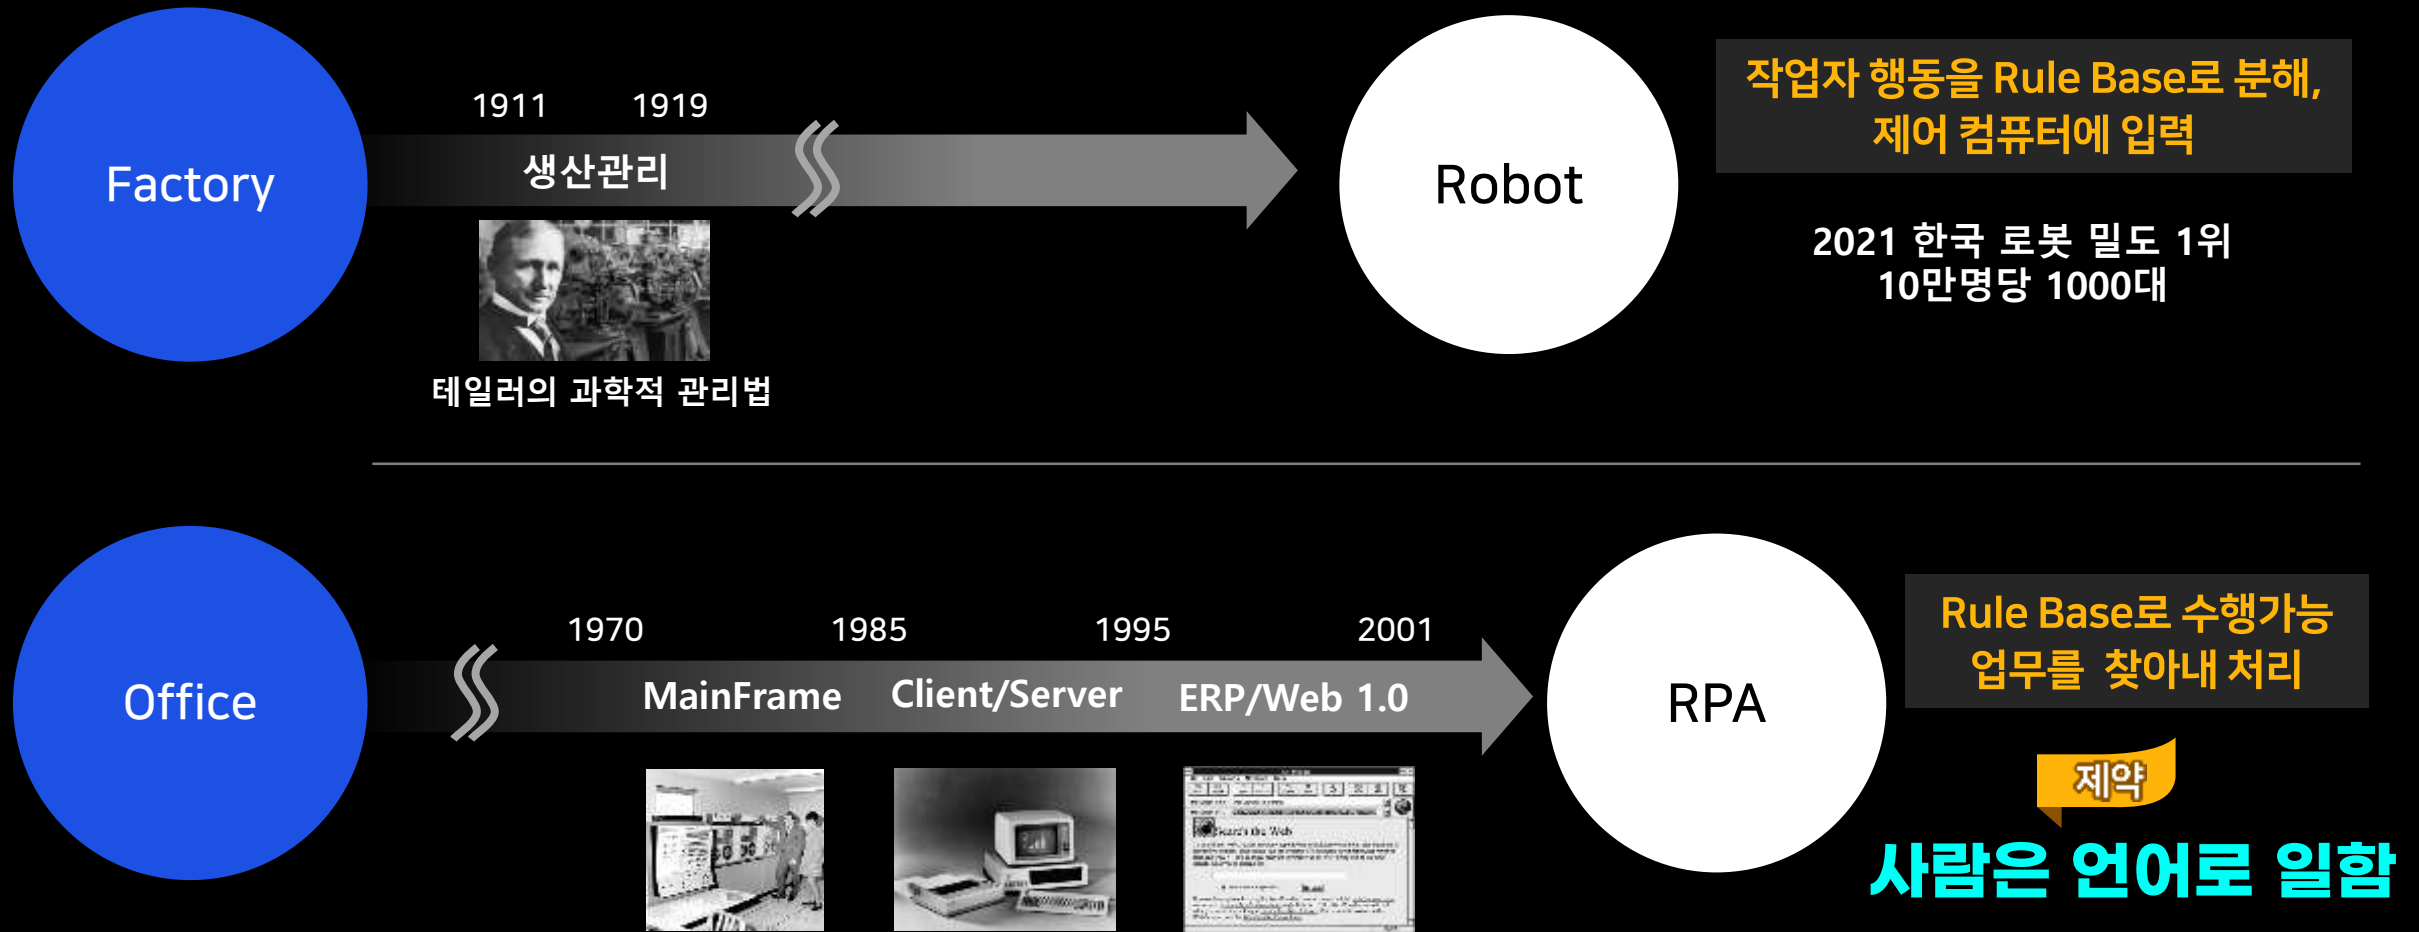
Factory

1911 1919

생산관리

테일러의 과학적 관리법

Robot

작업자 행동을 Rule Base로 분해, 제어 컴퓨터에 입력

2021 한국 로봇 밀도 1위
10만명당 1000대

Office

1970 1985 1995 2001

MainFrame Client/Server ERP/Web 1.0

RPA

Rule Base로 수행가능 업무를 찾아내 처리

제약

사람은 언어로 일함